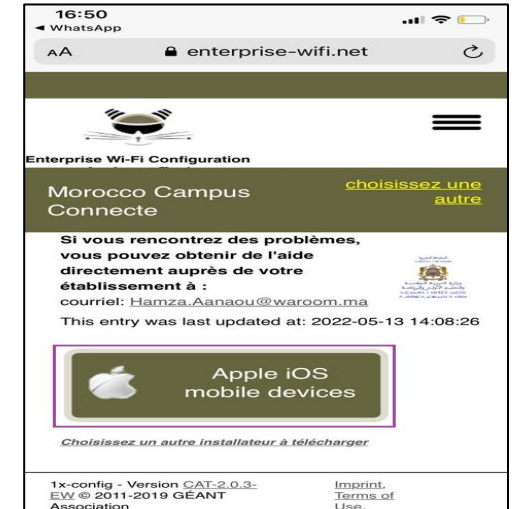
16:50
◀ WhatsApp
AA 🔒 enterprise-wifi.net

Enterprise Wi-Fi Configuration

Morocco Campus Connecte

choisissez une autre

Si vous rencontrez des problèmes, vous pouvez obtenir de l'aide directement auprès de votre établissement à :
courriel: Hamza.Aanaou@waroom.ma

This entry was last updated at: 2022-05-13 14:08:26

Apple iOS mobile devices

Choisissez un autre installateur à télécharger

1x-config - Version CAT-2.0.3-EW © 2011-2019 GÉANT Association

Imprint, Terms of Use,